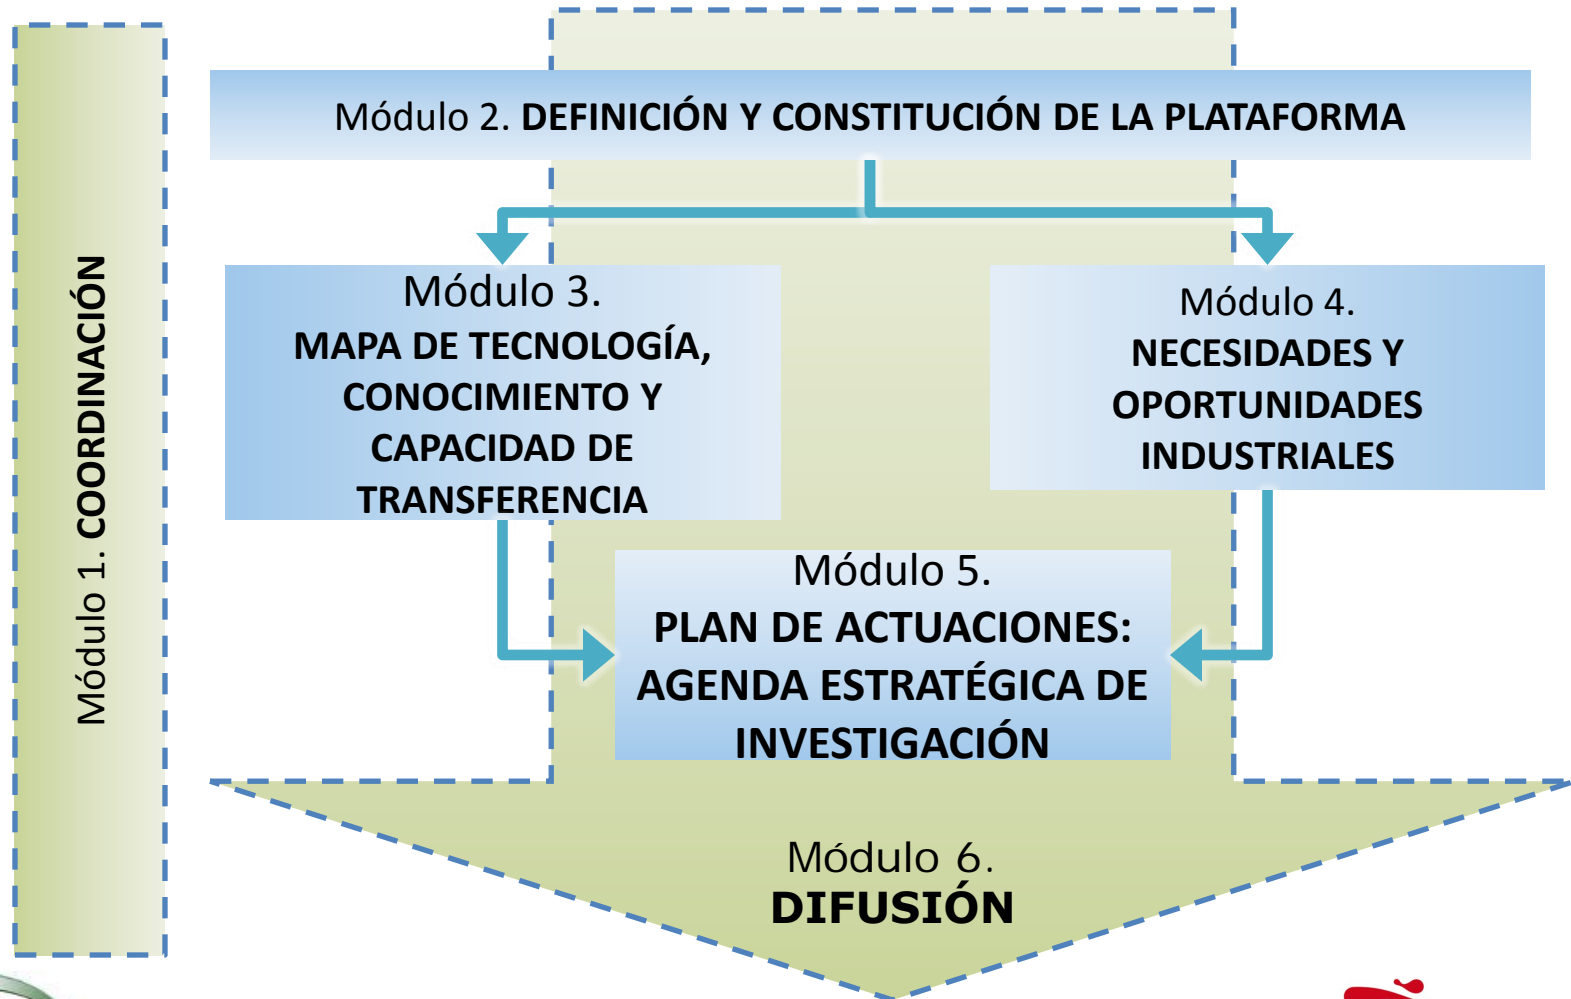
Módulo 1. COORDINACIÓN

Módulo 2. DEFINICIÓN Y CONSTITUCIÓN DE LA PLATAFORMA

Módulo 3.
MAPA DE TECNOLOGÍA, CONOCIMIENTO Y CAPACIDAD DE TRANSFERENCIA

Módulo 4.
NECESIDADES Y OPORTUNIDADES INDUSTRIALES

Módulo 5.
PLAN DE ACTUACIONES: AGENDA ESTRATÉGICA DE INVESTIGACIÓN

Módulo 6.
DIFUSIÓN